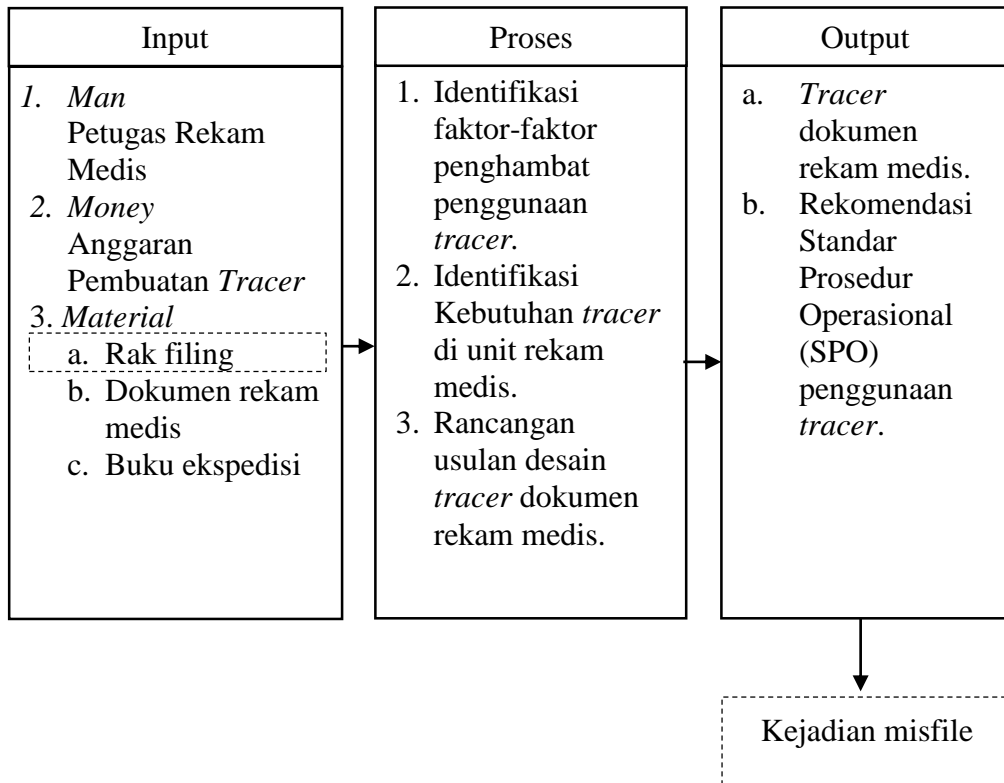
Input

1. Man
Petugas Rekam Medis
2. Money
Anggaran Pembuatan Tracer
3. Material
a. Rak filing
b. Dokumen rekam medis
c. Buku ekspedisi

Proses

1. Identifikasi faktor-faktor penghambat penggunaan tracer.
2. Identifikasi Kebutuhan tracer di unit rekam medis.
3. Rancangan usulan desain tracer dokumen rekam medis.

Output

a. Tracer dokumen rekam medis.
b. Rekomendasi Standar Prosedur Operasional (SPO) penggunaan tracer.

Kejadian misfile